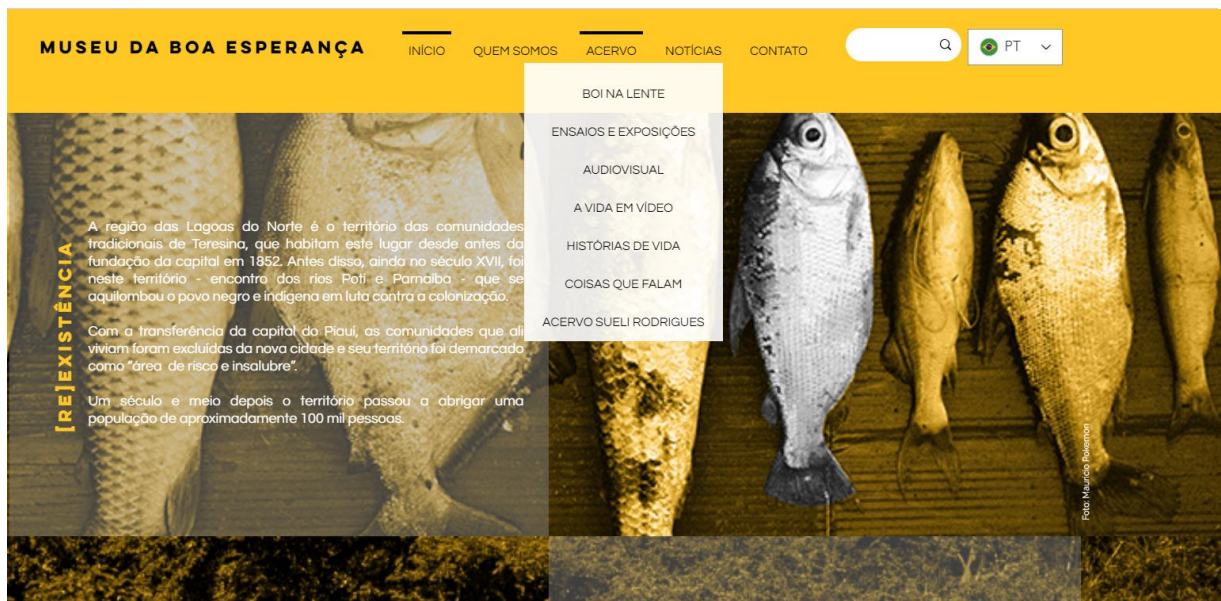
MUSEU DA BOA ESPERANÇA

INÍCIO QUEM SOMOS ACERVO NOTÍCIAS CONTATO

PT

BOI NA LENTE
ENSAIOS E EXPOSIÇÕES
AUDIOVISUAL
A VIDA EM VÍDEO
HISTÓRIAS DE VIDA
COISAS QUE FALAM
ACERVO SUELI RODRIGUES

[RE]EXISTÊNCIA

A região das Lagoas do Norte é o território das comunidades tradicionais de Teresina, que habitam este lugar desde antes da fundação da capital em 1852. Antes disso, ainda no século XVII, foi neste território - encontro dos rios Poti e Parnaíba - que se aquilombou o povo negro e indígena em luta contra a colonização.

Com a transferência da capital do Piauí, as comunidades que ali viviam foram excluídas da nova cidade e seu território foi demarcado como "área de risco e insalubre".

Um século e meio depois o território passou a abrigar uma população de aproximadamente 100 mil pessoas.

Foto: Maurício Pokemon